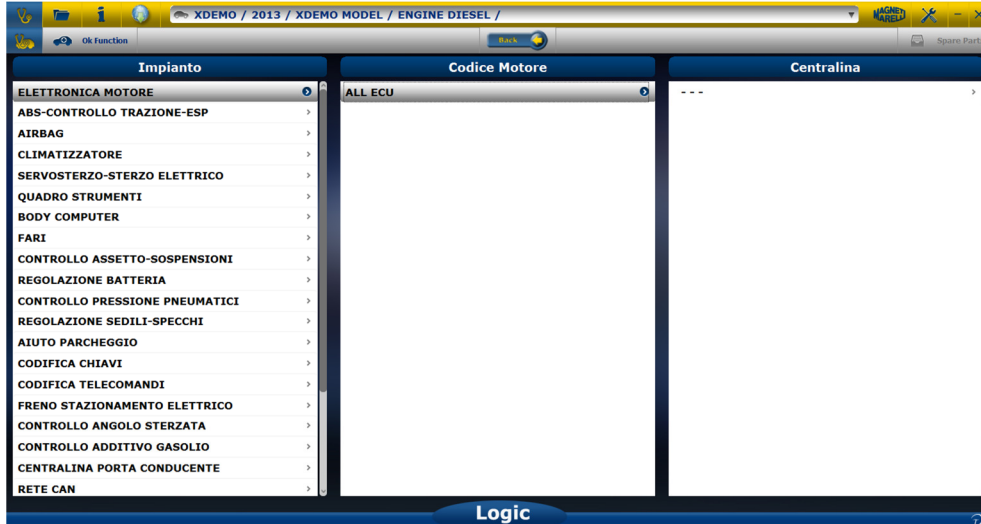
XDEMO / 2013 / XDEMO MODEL / ENGINE DIESEL /

MAGNETI MARELLI

Ok Function

Back

Spare Part

Impianto

ELETTRONICA MOTORE
ABS-CONTROLLO TRAZIONE-ESP
AIRBAG
CLIMATIZZATORE
SERVOSTERZO-STERZO ELETTRICO
QUADRO STRUMENTI
BODY COMPUTER
FARI
CONTROLLO ASSETTO-SOSPENSIONI
REGOLAZIONE BATTERIA
CONTROLLO PRESSIONE PNEUMATICI
REGOLAZIONE SEDILI-SPECCHI
AIUTO PARCHEGGIO
CODIFICA CHIAVI
CODIFICA TELECOMANDI
FRENO STAZIONAMENTO ELETTRICO
CONTROLLO ANGOLO STERZATA
CONTROLLO ADDITIVO GASOLIO
CENTRALINA PORTA CONDUCENTE
RETE CAN

Codice Motore

ALL ECU

Centralina

- - -

Logic